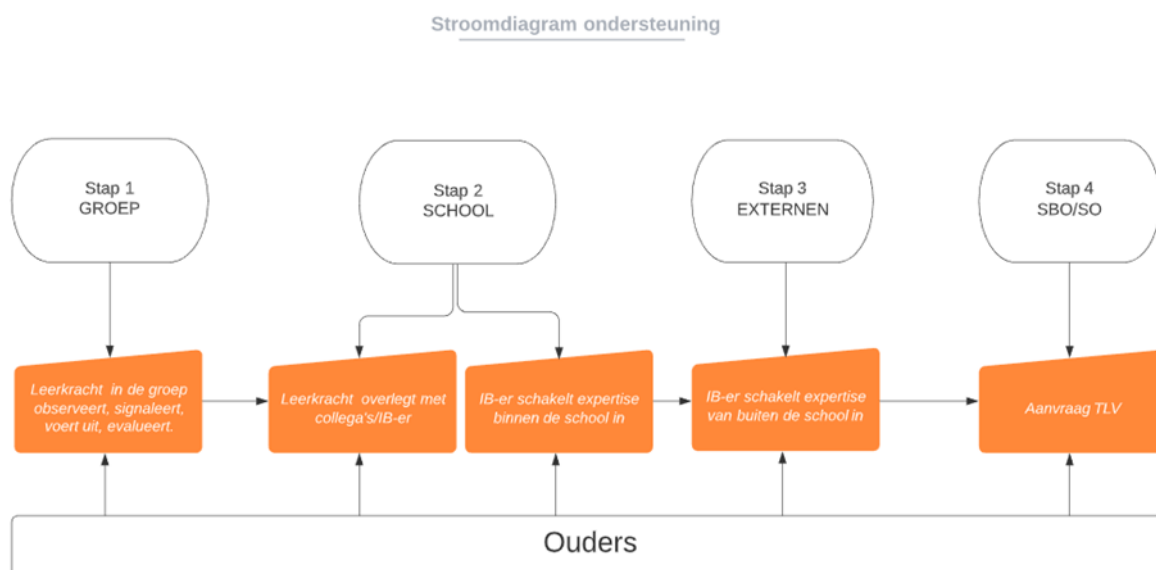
Stroomdiagram ondersteuning

Stap 1
GROEP

Stap 2
SCHOOL

Stap 3
EXTERNEN

Stap 4
SBO/SO

Leerkracht in de groep observeert, signaleert, voert uit, evalueert.

Leerkracht overlegt met collega's/IB-er

IB-er schakelt expertise binnen de school in

IB-er schakelt expertise van buiten de school in

Aanvraag TLV

Ouders